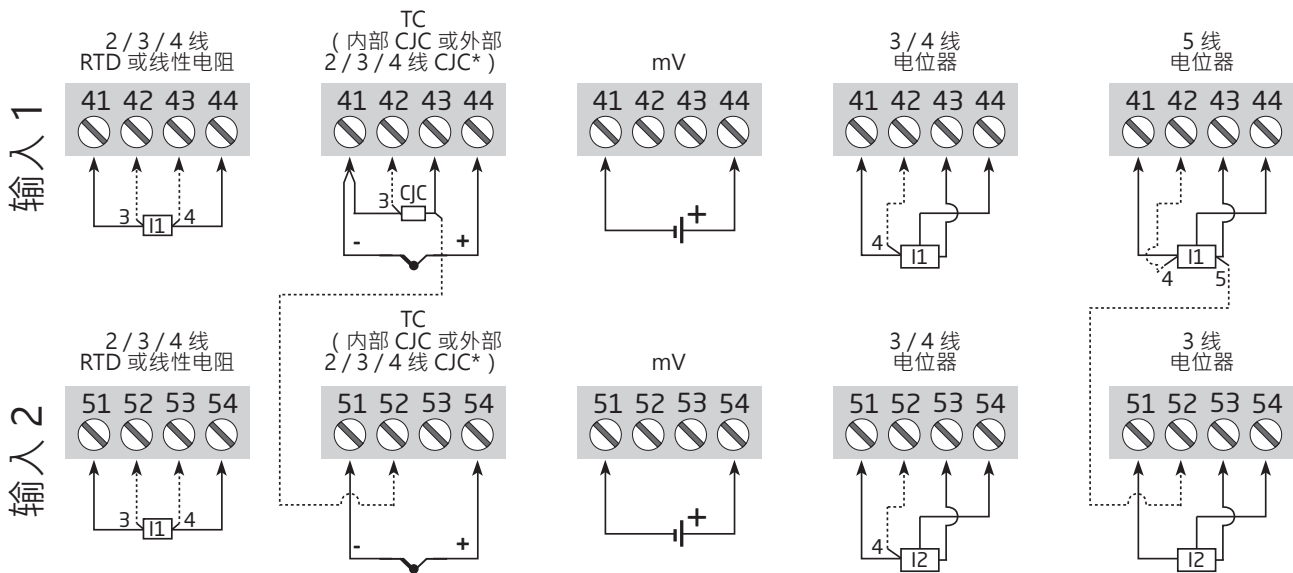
输入 1

2 / 3 / 4 线
RTD 或线性电阻

41 42 43 44

3 I1 4

TC
( 内部 CJC 或外部
2 / 3 / 4 线 CJC* )

41 42 43 44

3 CJC

- +

mV

41 42 43 44

+

3 / 4 线
电位器

41 42 43 44

4 I1

5 线
电位器

41 42 43 44

I1
4 5

输入 2

2 / 3 / 4 线
RTD 或线性电阻

51 52 53 54

3 I1 4

TC
( 内部 CJC 或外部
2 / 3 / 4 线 CJC* )

51 52 53 54

- +

mV

51 52 53 54

+

3 / 4 线
电位器

51 52 53 54

4 I2

3 线
电位器

51 52 53 54

I2